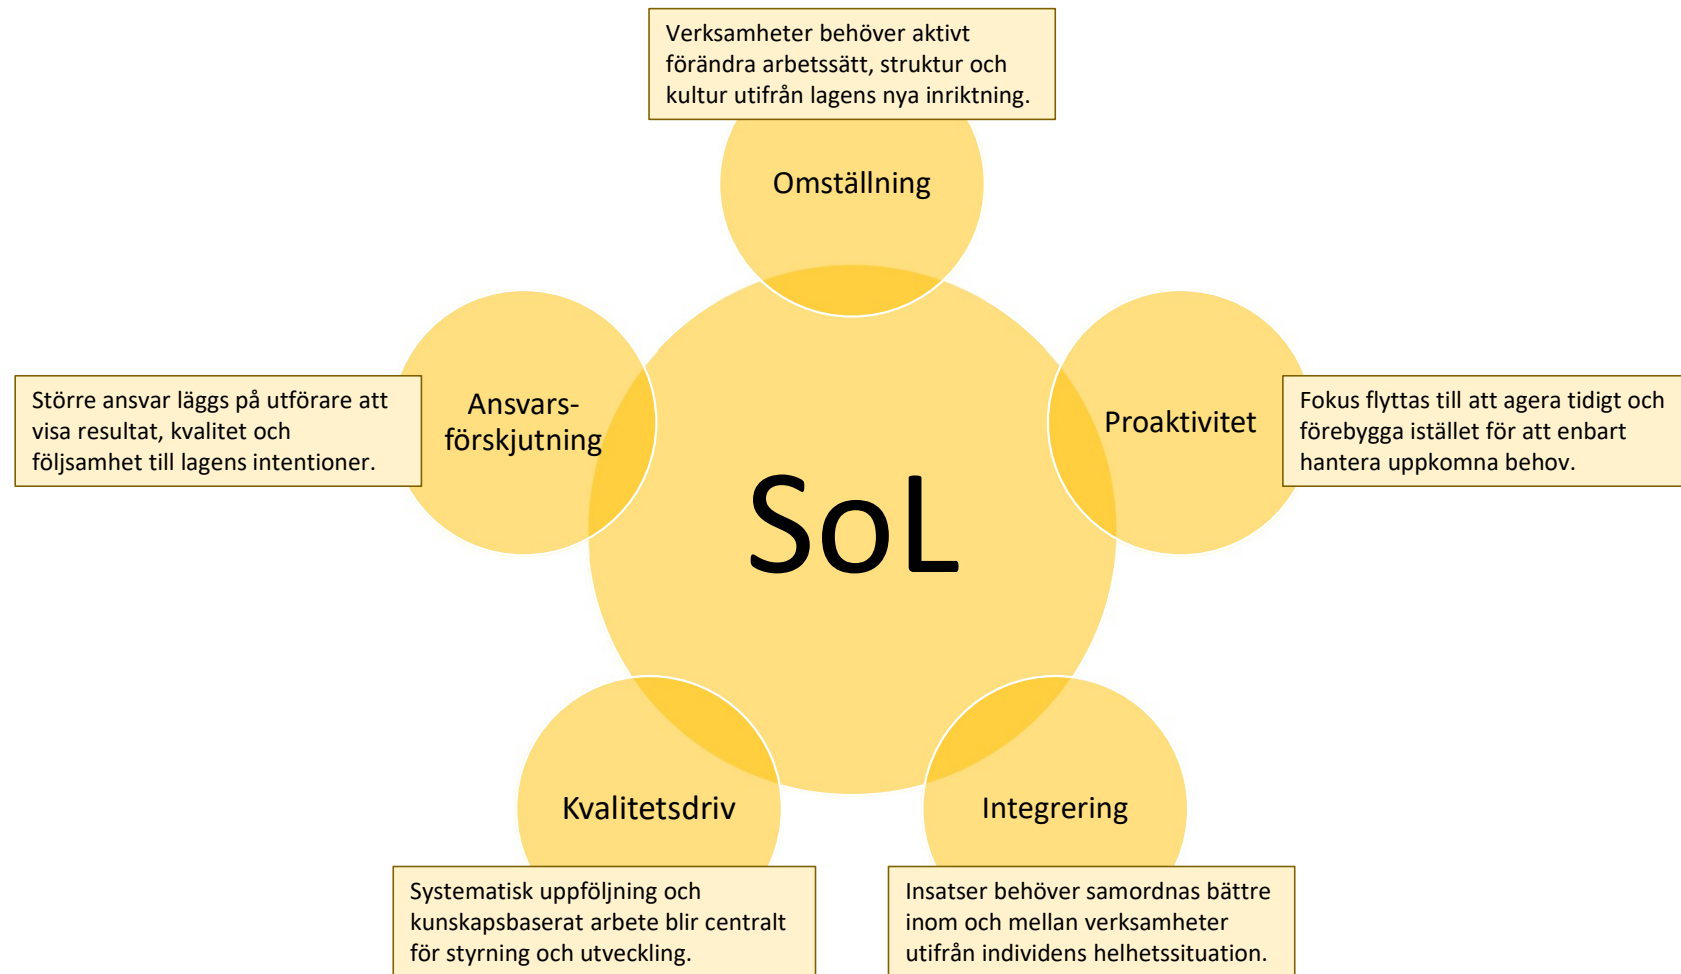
Verksamheter behöver aktivt förändra arbetssätt, struktur och kultur utifrån lagens nya inriktning.

Omställning

Större ansvar läggs på utförare att visa resultat, kvalitet och följsamhet till lagens intentioner.

Ansvars-förskjutning

SoL

Proaktivitet

Fokus flyttas till att agera tidigt och förebygga istället för att enbart hantera uppkomna behov.

Kvalitetsdriv

Integrering

Systematisk uppföljning och kunskapsbaserat arbete blir centralt för styrning och utveckling.

Insatser behöver samordnas bättre inom och mellan verksamheter utifrån individens helhetssituation.